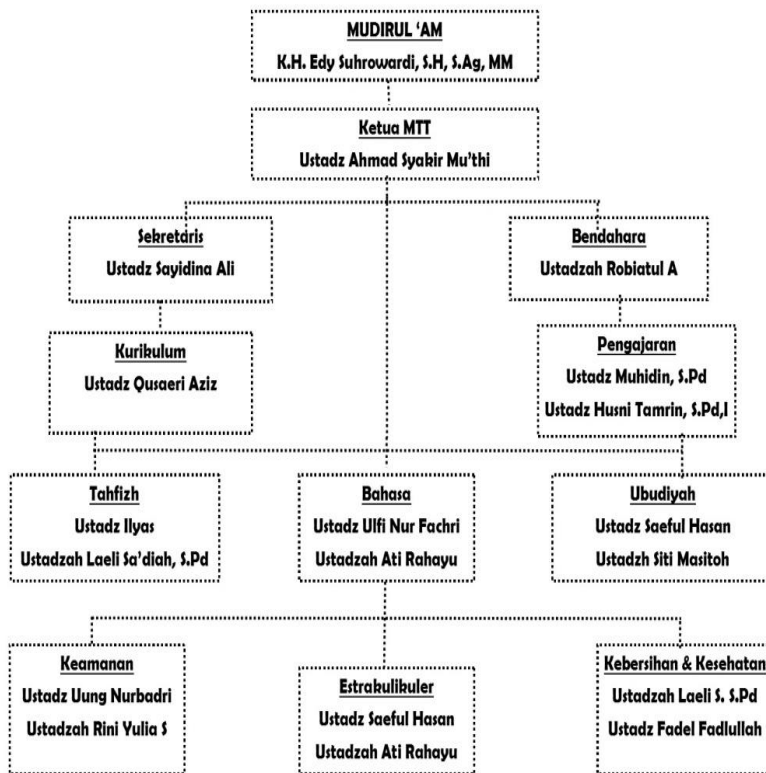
MUDIRUL 'AM
K.H. Edy Suhrowardi, S.H, S.Ag, MM

Ketua MTT
Ustadz Ahmad Syakir Mu'thi

Sekretaris
Ustadz Sayidina Ali

Bendahara
Ustadzah Robiatul A

Kurikulum
Ustadz Qusaeri Aziz

Pengajaran
Ustadz Muhidin, S.Pd
Ustadz Husni Tamrin, S.Pd,I

Tahfizh
Ustadz Ilyas
Ustadzah Laeli Sa'diah, S.Pd

Bahasa
Ustadz Ulfi Nur Fachri
Ustadzah Ati Rahayu

Ubudiyah
Ustadz Saeful Hasan
Ustadzh Siti Masitoh

Keamanan
Ustadz Uung Nurbadri
Ustadzah Rini Yulia S

Estrakulikuler
Ustadz Saeful Hasan
Ustadzah Ati Rahayu

Kebersihan & Kesehatan
Ustadzah Laeli S. S.Pd
Ustadz Fadel Fadlullah